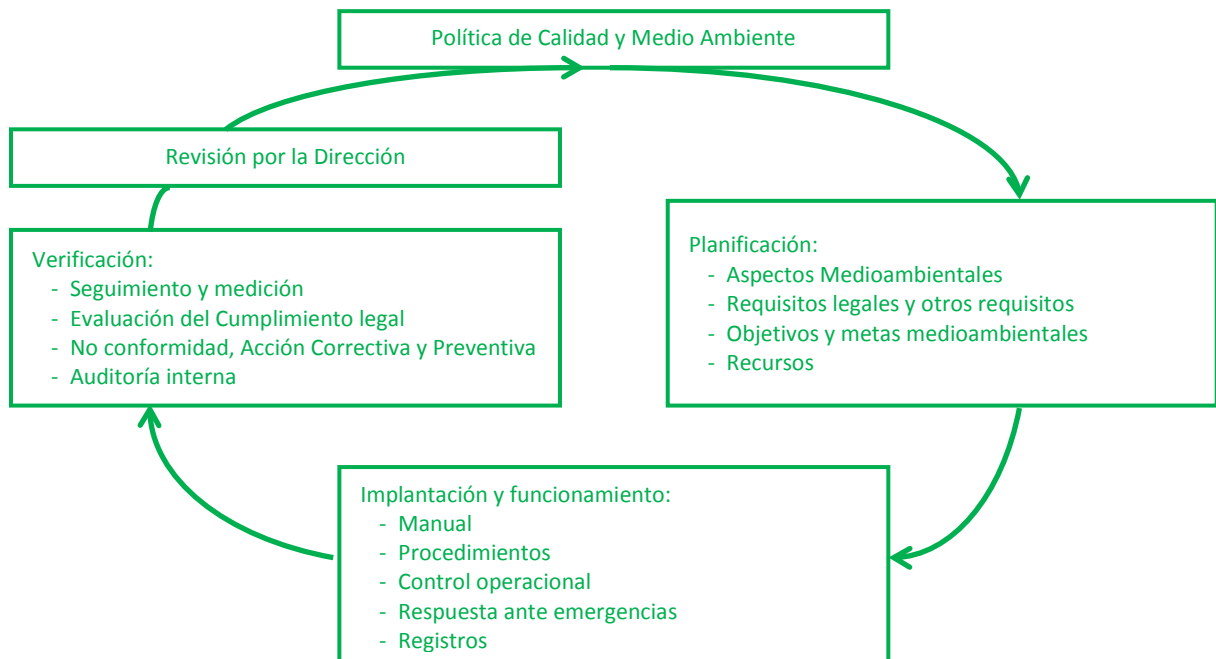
Política de Calidad y Medio Ambiente

Revisión por la Dirección

Verificación:
- Seguimiento y medición
- Evaluación del Cumplimiento legal
- No conformidad, Acción Correctiva y Preventiva
- Auditoría interna

Planificación:
- Aspectos Medioambientales
- Requisitos legales y otros requisitos
- Objetivos y metas medioambientales
- Recursos

Implantación y funcionamiento:
- Manual
- Procedimientos
- Control operacional
- Respuesta ante emergencias
- Registros